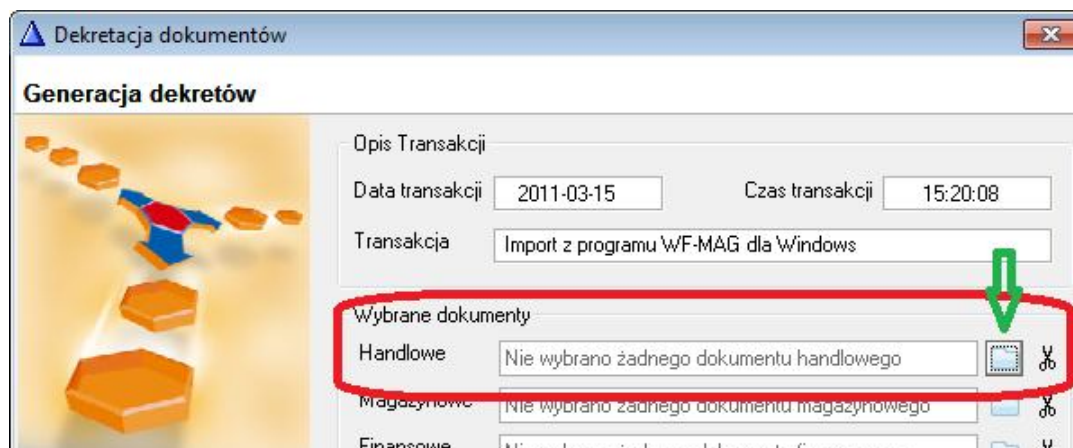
Dekretacja dokumentów

Generacja dekretów

Opis Transakcji

Data transakcji 2011-03-15

Czas transakcji 15:20:08

Transakcja Import z programu WF-MAG dla Windows

Wybrane dokumenty

Handlowe Nie wybrano żadnego dokumentu handlowego

Magazynowe Nie wybrano żadnego dokumentu magazynowego

Finansowe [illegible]